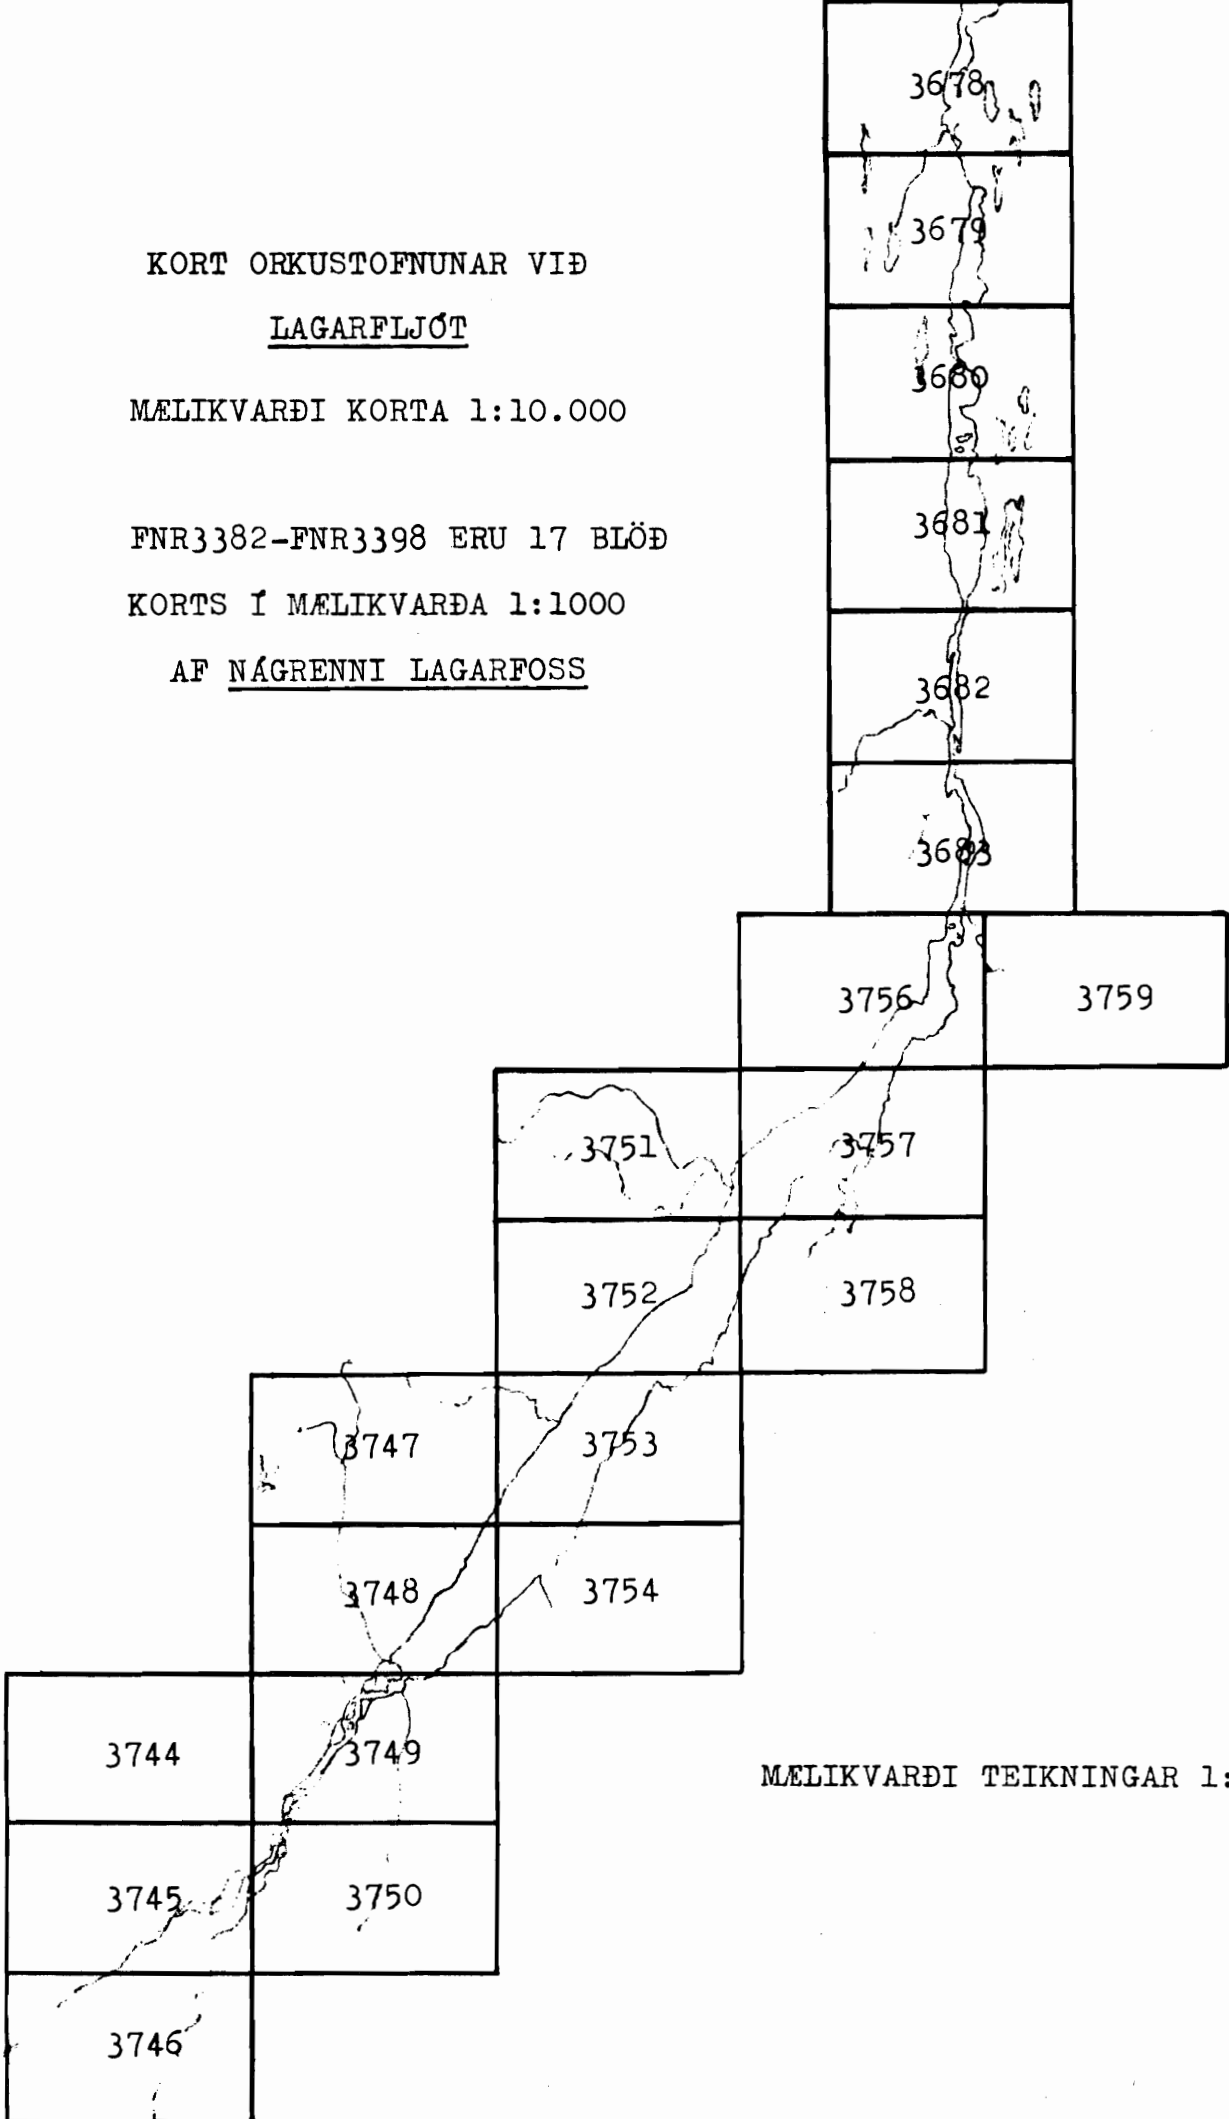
KORT ORKUSTOFNUNAR VIÐ

LAGARFLJÓT

MÆLIKVARÐI KORTA 1:10.000

FNR3382-FNR3398 ERU 17 BLÖÐ KORTS Í MÆLIKVARÐA 1:1000 AF NÁGRENNI LAGARFOSS

3678

3679

3680

3681

3682

3683

3756

3759

3751

3757

3752

3758

3747

3753

3748

3754

3744

3749

MÆLIKVARÐI TEIKNINGAR 1:

3745

3750

3746